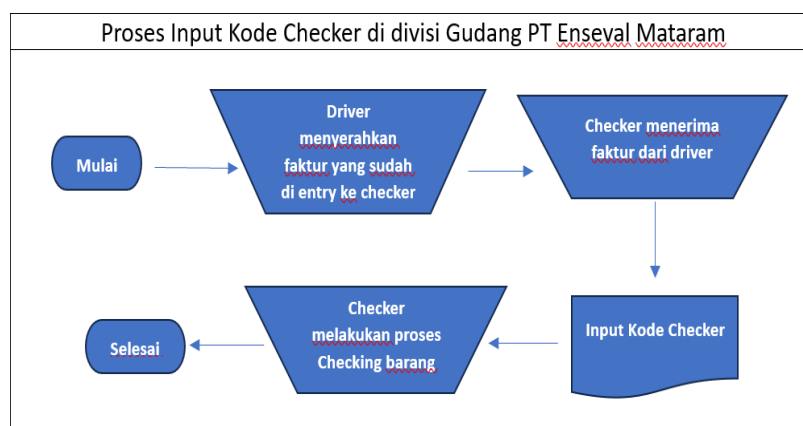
Proses Input Kode Checker di divisi Gudang PT Enseval Mataram

Mulai

Driver menyerahkan faktur yang sudah di entry ke checker

Checker menerima faktur dari driver

Input Kode Checker

Checker melakukan proses Checking barang

Selesai